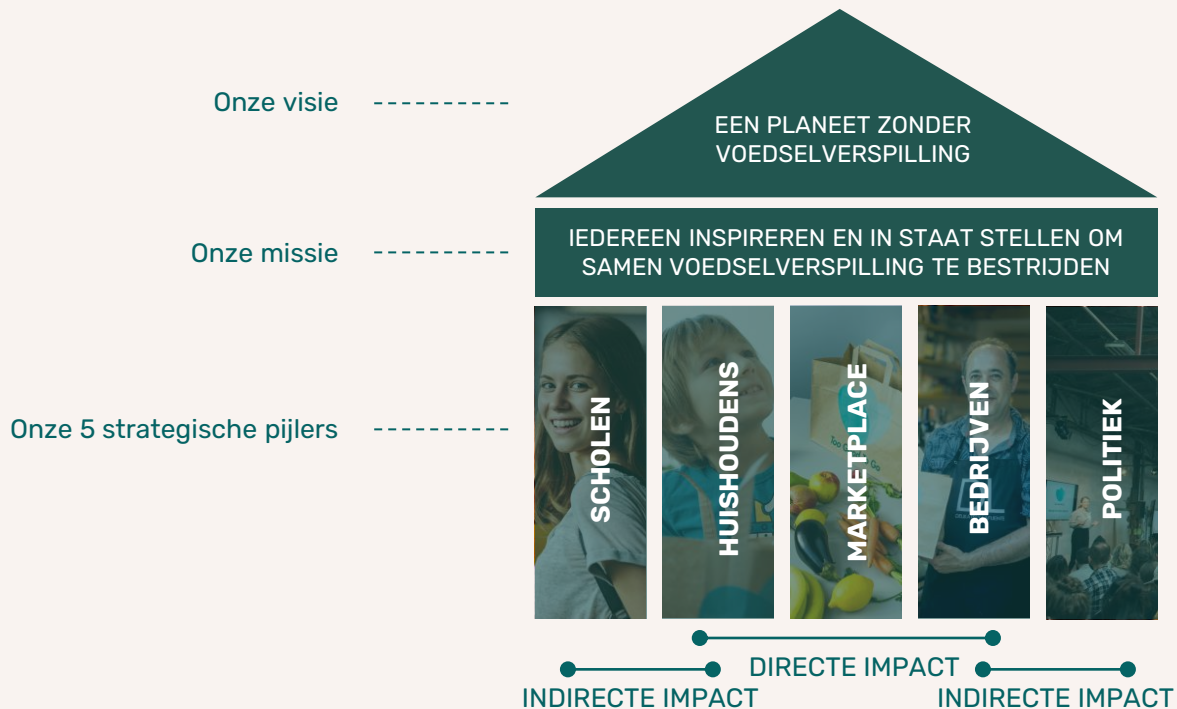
Onze visie

EEN PLANEET ZONDER VOEDSELVERSPILLING

Onze missie

IEDEREEN INSPIREREN EN IN STAAT STELLEN OM SAMEN VOEDSELVERSPILLING TE BESTRIJDEN

Onze 5 strategische pijlers

SCHOLEN

HUISHOUDENS

MARKETPLACE

BEDRIJVEN

POLITIEK

DIRECTE IMPACT

INDIRECTE IMPACT

INDIRECTE IMPACT